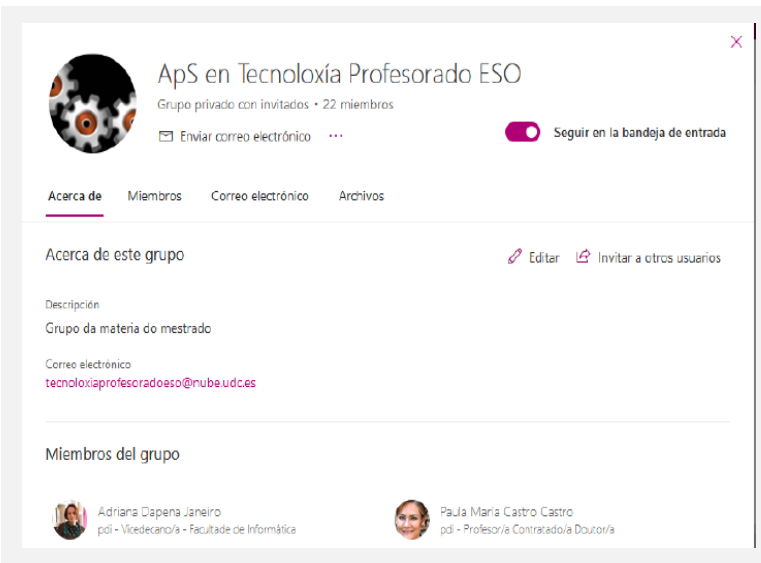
ApS en Tecnoloxía Profesorado ESO
Grupo privado con invitados • 22 miembros
Enviar correo electrónico ···
Seguir en la bandeja de entrada
×

Acerca de
Miembros
Correo electrónico
Archivos

Acerca de este grupo
Editar
Invitar a otros usuarios

Descripción
Grupo da materia do mestrado

Correo electrónico
tecnoloxiaprofesoradoeso@nube.udc.es

Miembros del grupo

Adriana Dapena Janeiro
pdi - Vicedecano/a - Facultade de Informática

Paula María Castro Castro
pdi - Profesor/a Contratado/a Doutor/a